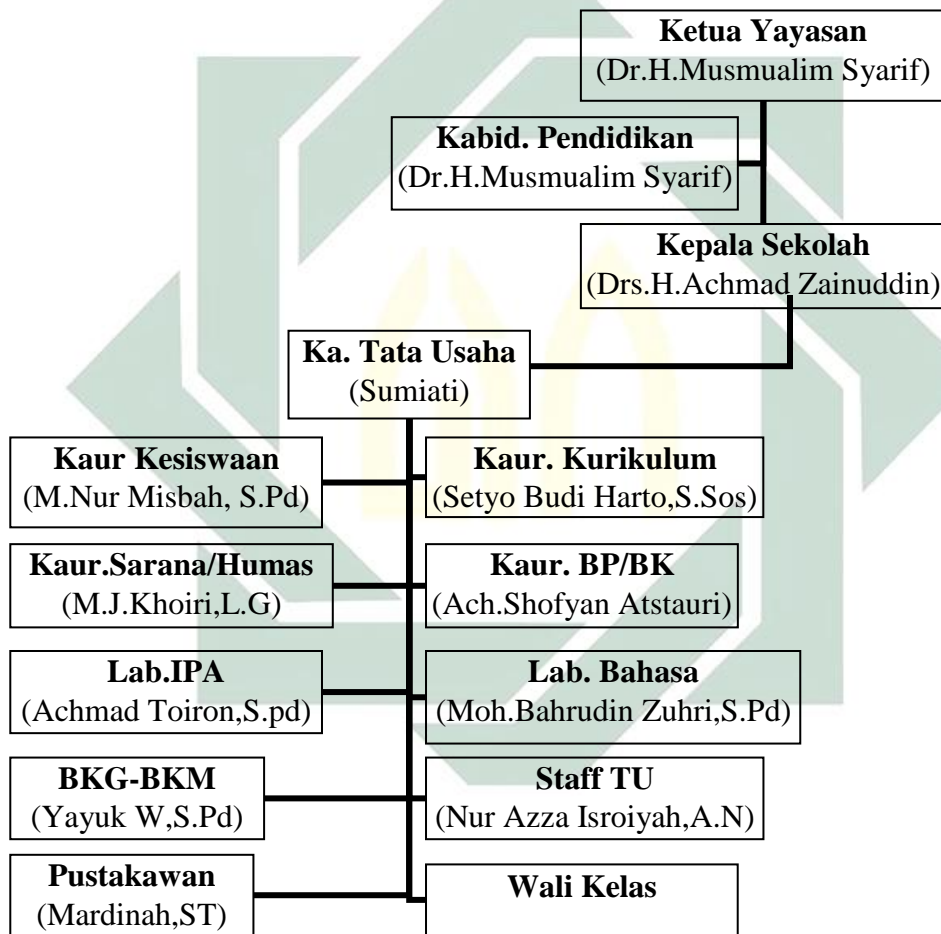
**Ketua Yayasan**
(Dr.H.Musmualim Syarif)

**Kabid. Pendidikan**
(Dr.H.Musmualim Syarif)

**Kepala Sekolah**
(Drs.H.Achmad Zainuddin)

**Ka. Tata Usaha**
(Sumiati)

**Kaur Kesiswaan**
(M.Nur Misbah, S.Pd)

**Kaur. Kurikulum**
(Setyo Budi Harto,S.Sos)

**Kaur.Sarana/Humas**
(M.J.Khoiri,L.G)

**Kaur. BP/BK**
(Ach.Shofyan Atstauri)

**Lab.IPA**
(Achmad Toiron,S.pd)

**Lab. Bahasa**
(Moh.Bahrudin Zuhri,S.Pd)

**BKG-BKM**
(Yayuk W,S.Pd)

**Staff TU**
(Nur Azza Isroiyah,A.N)

**Pustakawan**
(Mardinah,ST)

**Wali Kelas**